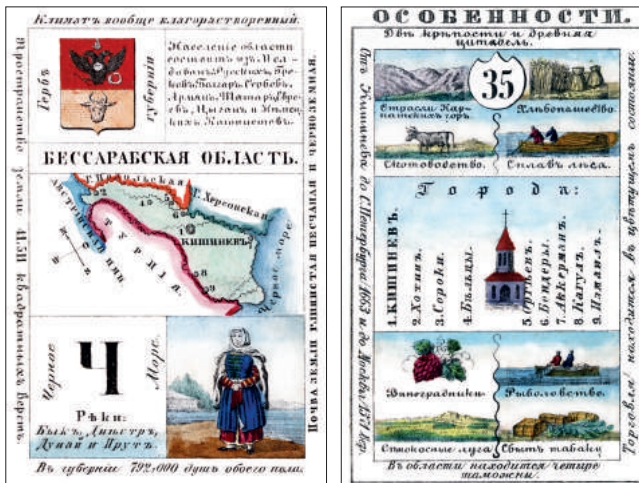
Климатъ вообще благорастворенный.

Гербъ губернiи

Населенiе области состоитъ изъ Молдованъ, Русскихъ, Греков, Армянъ, Болгаръ, Сербовъ, Татаръ, Евреевъ, Цыганъ и Немецкихъ Колонистовъ.

Пространство земли 41.511 квадратныхъ верстъ.

Почва земли глинистая, песчаная и черноземная.

БЕССАРАБСКАЯ ОБЛАСТЬ.

Г. Херсонская

Австрiйская имп.

Турцiя

Черное море

КИШИНЕВЪ

Ч

Черное

Море

Рѣки: Бугъ, Днѣстръ, Дунай и Прутъ.

Въ губернiи 792.000 душъ обоего пола.

ОСОБЕННОСТИ.

Двѣ крѣпости и древняя цитадель.

35

Отрасли Карпатскихъ горъ

Хлѣбопашество.

Скотоводство.

Сплавъ лѣса.

Отъ Кишинева до С. Петербурга 1663, а до Москвы 1371 вер.

Торговля находится въ цвѣтущемъ состоянiи.

Города:

1. КИШИНЕВЪ.
2. Хотинъ.
3. Сороки.
4. Бѣльцы.
5. Оргѣевъ.
6. Бендеры.
7. Аккерманъ.
8. Кагулъ.
9. Измаилъ.

Виноградники.

Рыболовство.

Сѣнокосные луга.

Сбытъ табаку.

Въ области находится четыре таможни.